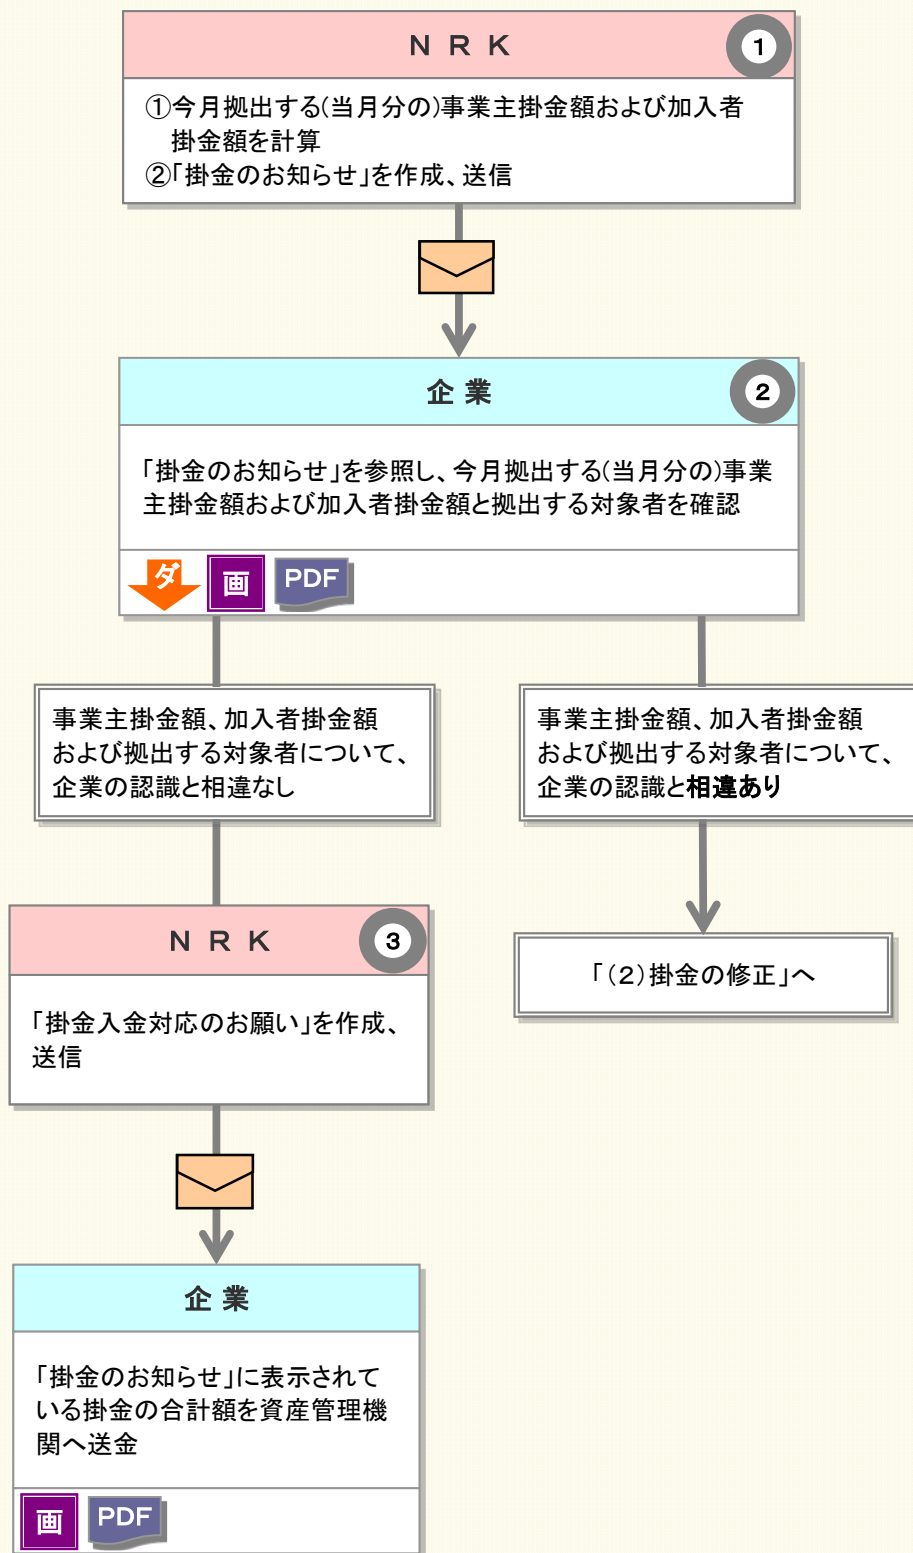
ＮＲＫ
1
①今月拠出する(当月分の)事業主掛金額および加入者掛金額を計算
②「掛金のお知らせ」を作成、送信

企業
2
「掛金のお知らせ」を参照し、今月拠出する(当月分の)事業主掛金額および加入者掛金額と拠出する対象者を確認

ダ 画 PDF

事業主掛金額、加入者掛金額および拠出する対象者について、企業の認識と相違なし

事業主掛金額、加入者掛金額および拠出する対象者について、企業の認識と相違あり

「（2）掛金の修正」へ

ＮＲＫ
3
「掛金入金対応のお願い」を作成、送信

企業
「掛金のお知らせ」に表示されている掛金の合計額を資産管理機関へ送金

画 PDF